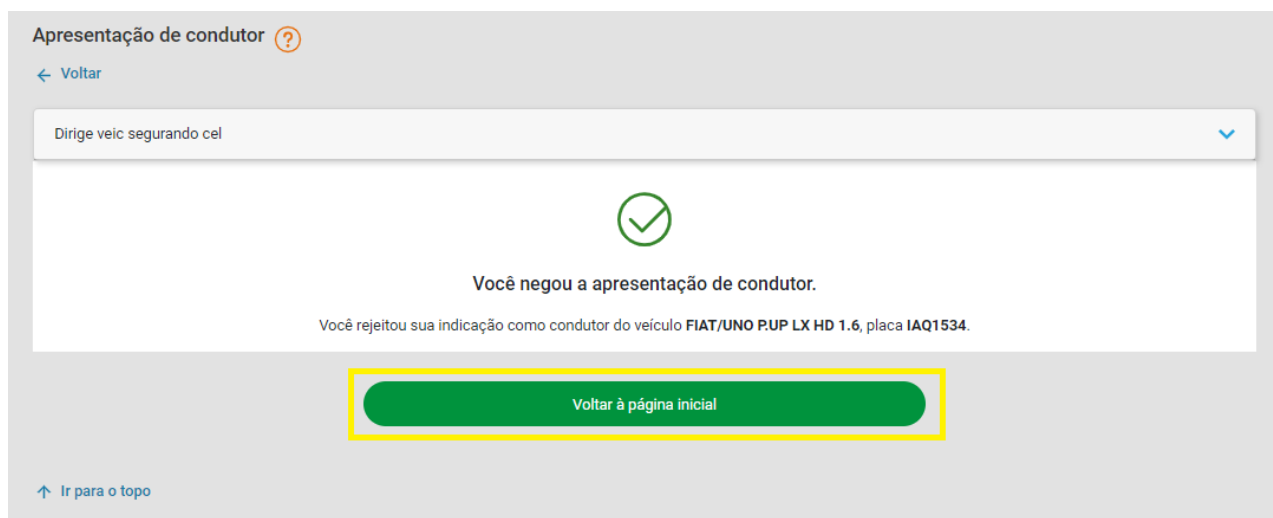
Apresentação de condutor ?

← Voltar

Dirige veic segurando cel

Você negou a apresentação de condutor.

Você rejeitou sua indicação como condutor do veículo **FIAT/UNO P.UP LX HD 1.6**, placa **IAQ1534**.

Voltar à página inicial

↑ Ir para o topo